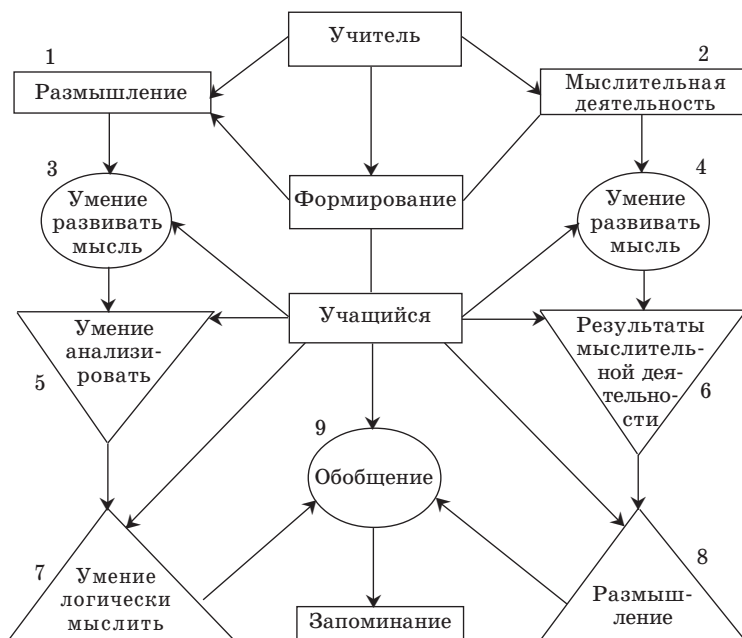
Учитель

1
Размышление

2
Мыслительная деятельность

3
Умение развивать мысль

Формирование

4
Умение развивать мысль

Умение анализировать
5

Учащийся

Результаты мыслительной деятельности
6

9
Обобщение

7
Умение логически мыслить

Запоминание

8
Размышление